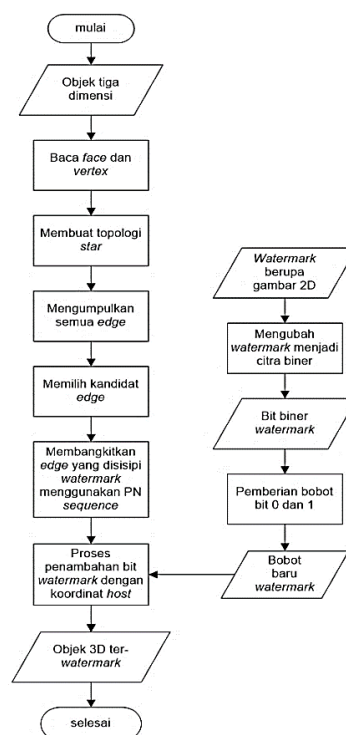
mulai

Objek tiga dimensi

Baca face dan vertex

Membuat topologi star

Mengumpulkan semua edge

Memilih kandidat edge

Membangkitkan edge yang disisipi watermark menggunakan PN sequence

Proses penambahan bit watermark dengan koordinat host

Objek 3D ter-watermark

selesai

Watermark berupa gambar 2D

Mengubah watermark menjadi citra biner

Bit biner watermark

Pemberian bobot bit 0 dan 1

Bobot baru watermark